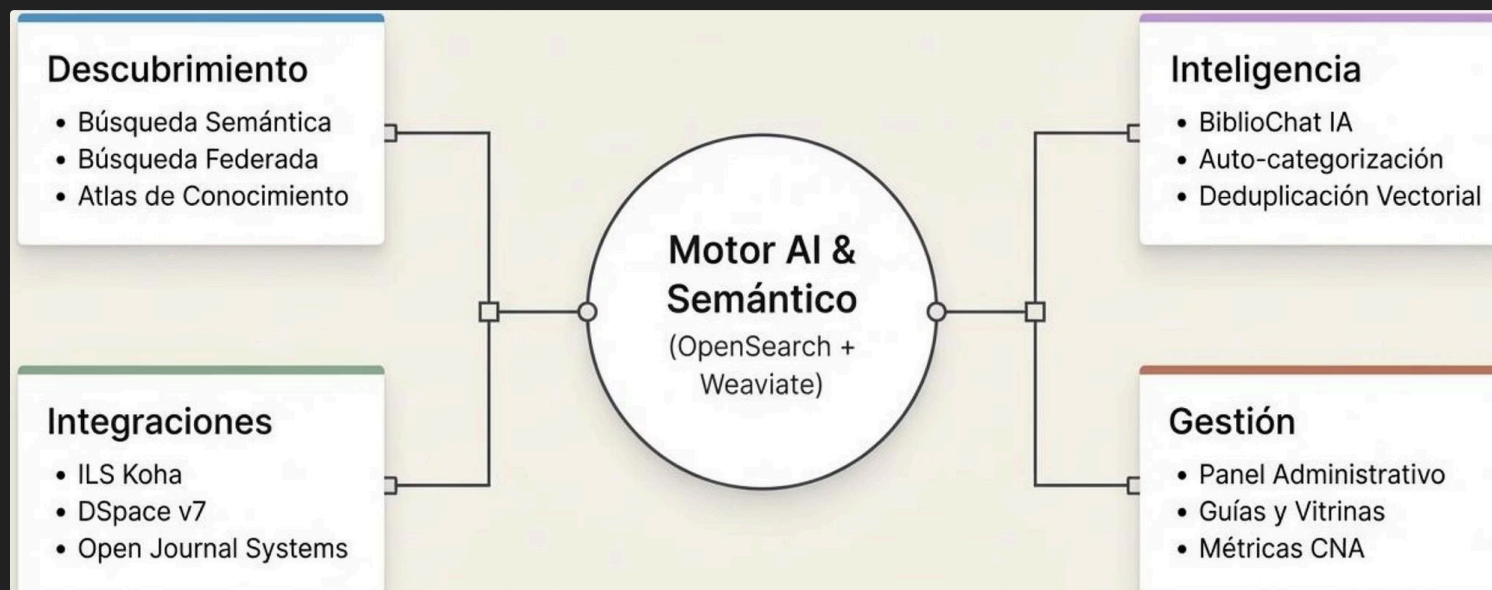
Descubrimiento
• Búsqueda Semántica
• Búsqueda Federada
• Atlas de Conocimiento

Integraciones
• ILS Koha
• DSpace v7
• Open Journal Systems

Motor AI & Semántico
(OpenSearch + Weaviate)

Inteligencia
• BiblioChat IA
• Auto-categorización
• Deduplicación Vectorial

Gestión
• Panel Administrativo
• Guías y Vitrinas
• Métricas CNA